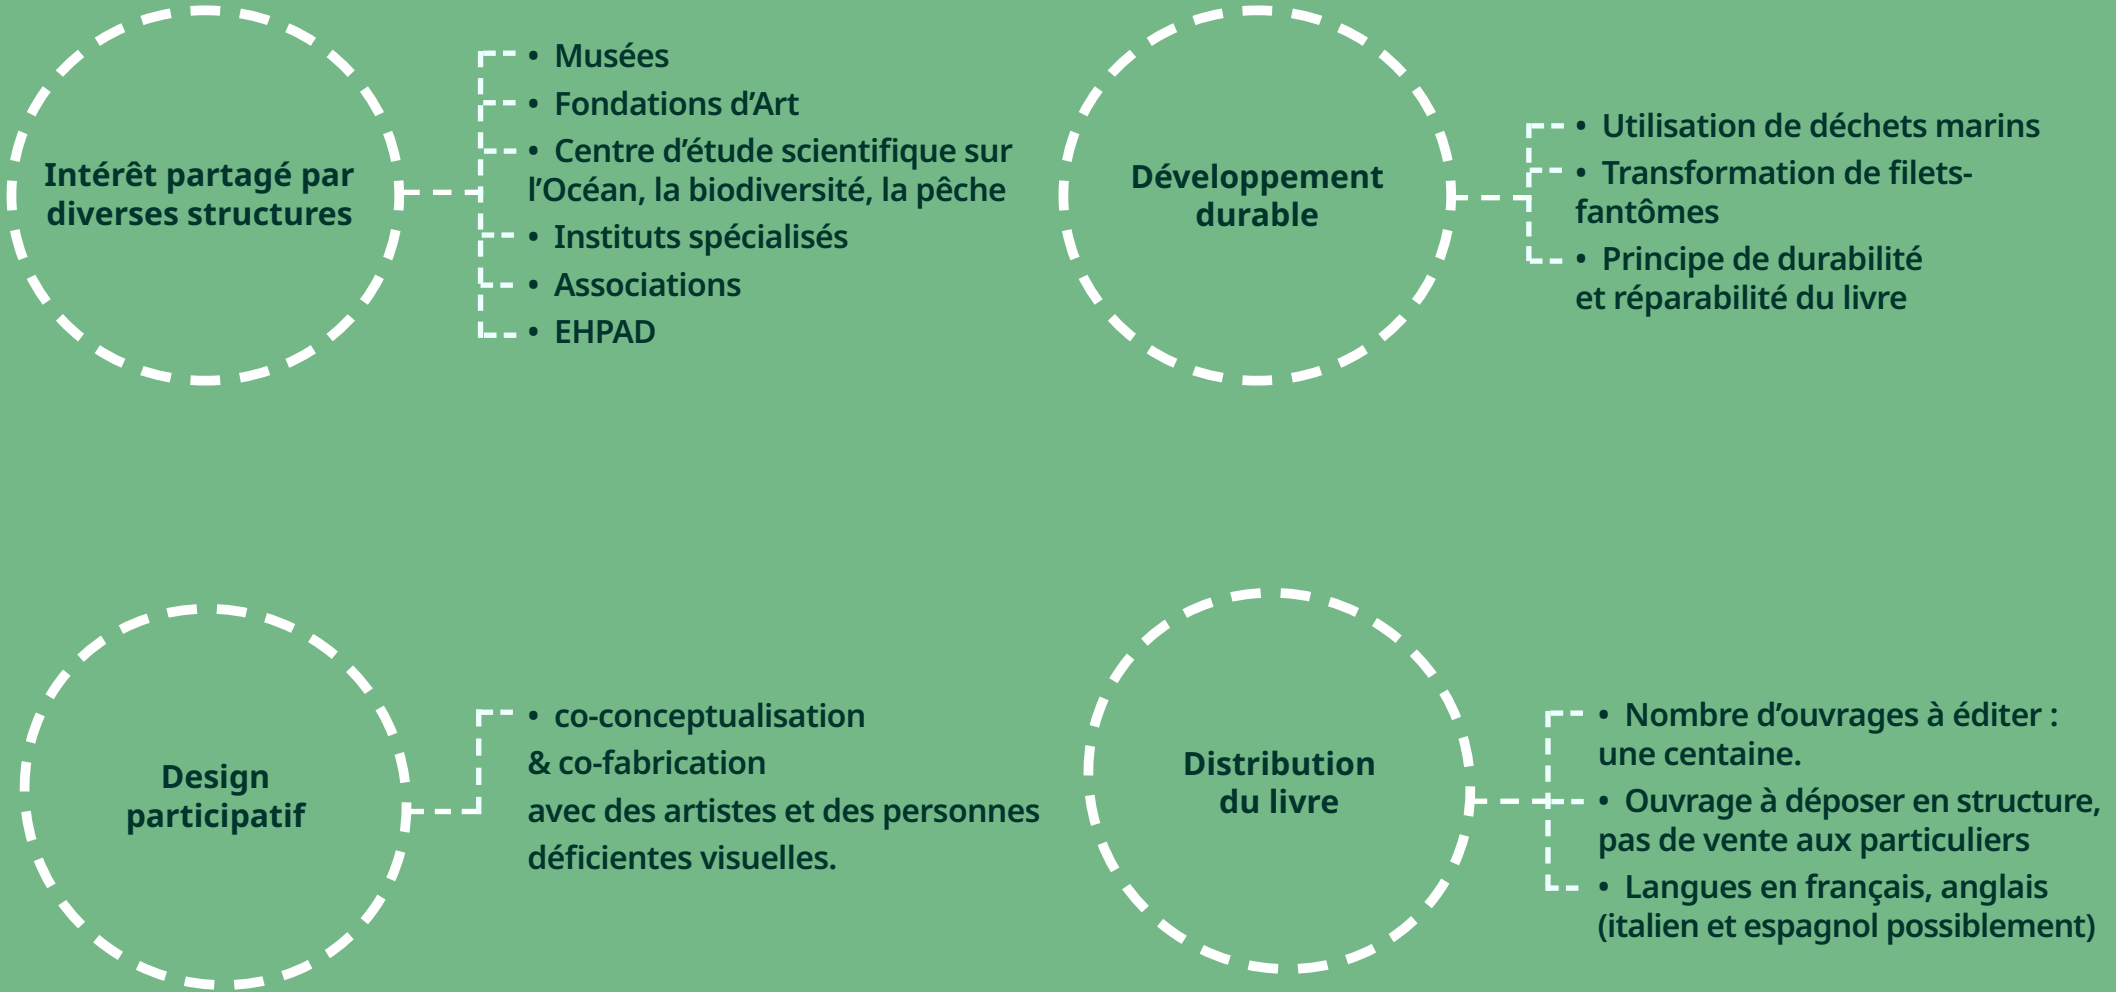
Intérêt partagé par diverses structures

• Musées
• Fondations d’Art
• Centre d’étude scientifique sur l’Océan, la biodiversité, la pêche
• Instituts spécialisés
• Associations
• EHPAD

Développement durable

• Utilisation de déchets marins
• Transformation de filets-fantômes
• Principe de durabilité et réparabilité du livre

Design participatif

• co-conceptualisation & co-fabrication avec des artistes et des personnes déficientes visuelles.

Distribution du livre

• Nombre d’ouvrages à éditer : une centaine.
• Ouvrage à déposer en structure, pas de vente aux particuliers
• Langues en français, anglais (italien et espagnol possiblement)